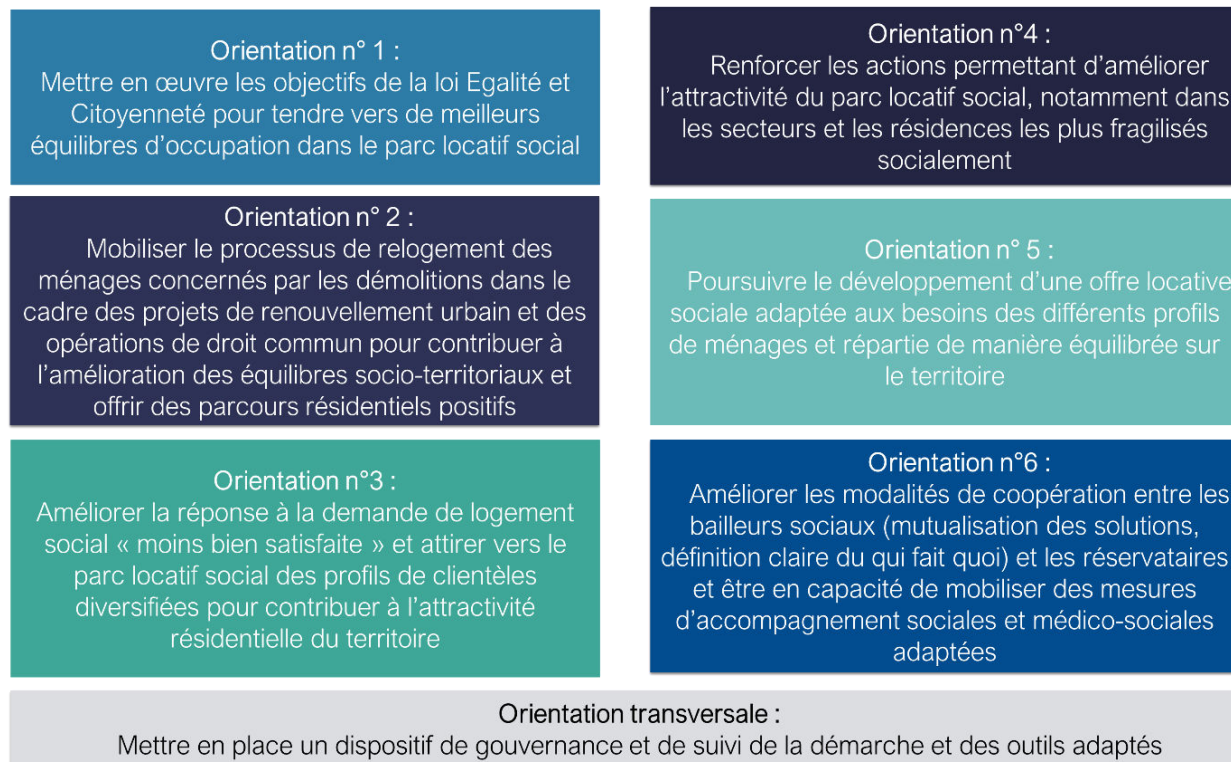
Orientation n° 1 :
Mettre en œuvre les objectifs de la loi Egalité et Citoyenneté pour tendre vers de meilleurs équilibres d'occupation dans le parc locatif social

Orientation n° 2 :
Mobiliser le processus de relogement des ménages concernés par les démolitions dans le cadre des projets de renouvellement urbain et des opérations de droit commun pour contribuer à l'amélioration des équilibres socio-territoriaux et offrir des parcours résidentiels positifs

Orientation n°3 :
Améliorer la réponse à la demande de logement social « moins bien satisfaite » et attirer vers le parc locatif social des profils de clientèles diversifiées pour contribuer à l'attractivité résidentielle du territoire

Orientation n°4 :
Renforcer les actions permettant d'améliorer l'attractivité du parc locatif social, notamment dans les secteurs et les résidences les plus fragilisés socialement

Orientation n° 5 :
Poursuivre le développement d'une offre locative sociale adaptée aux besoins des différents profils de ménages et répartie de manière équilibrée sur le territoire

Orientation n°6 :
Améliorer les modalités de coopération entre les bailleurs sociaux (mutualisation des solutions, définition claire du qui fait quoi) et les réservataires et être en capacité de mobiliser des mesures d'accompagnement sociales et médico-sociales adaptées

Orientation transversale :
Mettre en place un dispositif de gouvernance et de suivi de la démarche et des outils adaptés